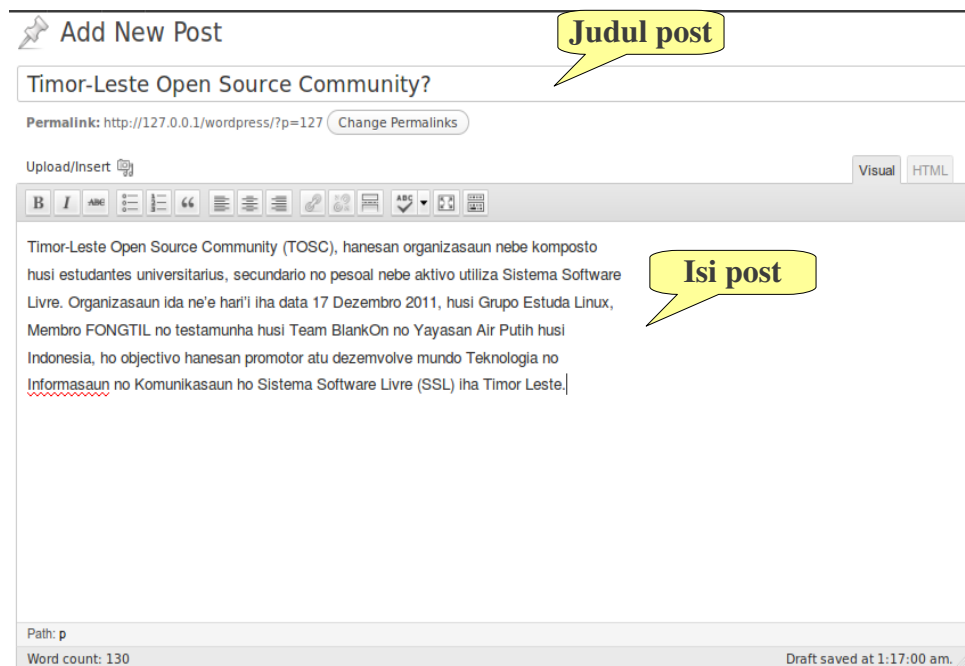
Add New Post

Judul post

Timor-Leste Open Source Community?

Permalink: http://127.0.0.1/wordpress/?p=127 Change Permalinks

Upload/Insert

Visual HTML

B I ABC 66

Timor-Leste Open Source Community (TOSC), hanesan organizasaun nebe komposto husi estudantes universitarius, secundario no pesoal nebe aktivo utiliza Sistema Software Livre. Organizasaun ida ne'e hari'i iha data 17 Dezembro 2011, husi Grupo Estuda Linux, Membro FONGTIL no testamunha husi Team BlankOn no Yayasan Air Putih husi Indonesia, ho objectivo hanesan promotor atu dezemvolve mundo Teknologia no Informasaun no Komunikasaun ho Sistema Software Livre (SSL) iha Timor Leste.

Isi post

Path: p

Word count: 130

Draft saved at 1:17:00 am.